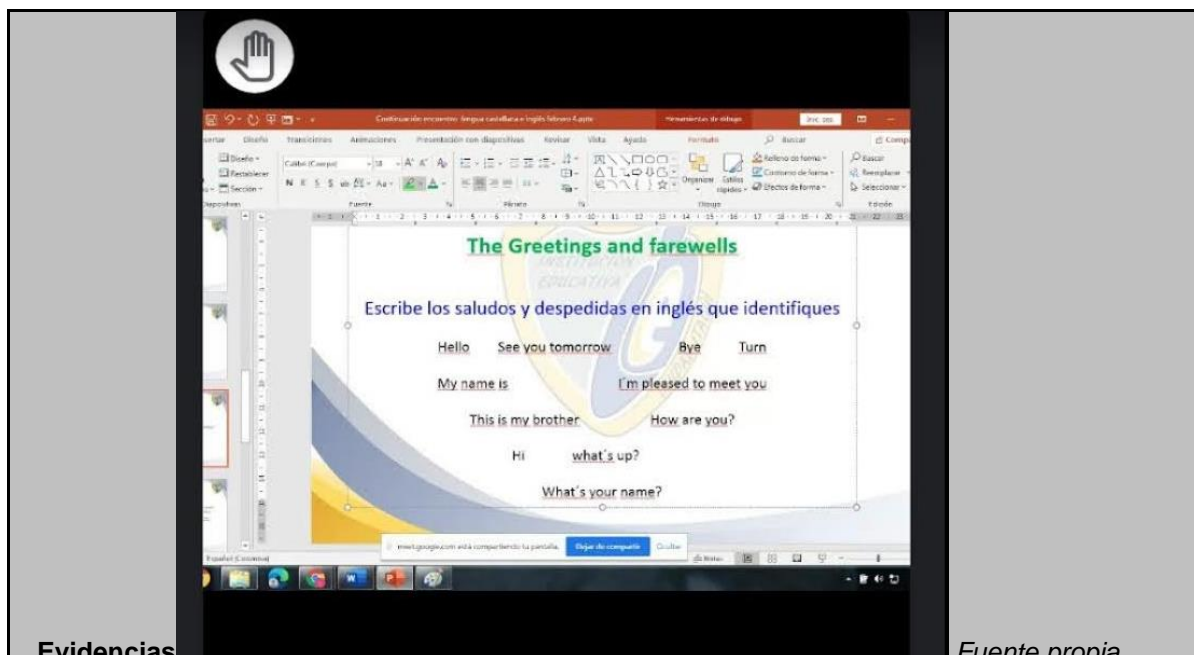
Continuación encuentro lengua castellana e inglés febrero 4.pptx

Herramientas de dibujo

Iniciar ses

Insertar Diseño Transiciones Animaciones Presentación con diapositivas Revisar Vista Ayuda Formato Buscar Compartir

Diseño Restablecer Sección

Calibri (Cuerpo) 18

Relleno de forma Contorno de forma Efectos de forma

Organizar Estilos rápidos

Buscar Reemplazar Seleccionar

Diapositivas Fuente Párrafo Dibujo Edición

The Greetings and farewells

INSTITUCIÓN EDUCATIVA

Escribe los saludos y despedidas en inglés que identifiques

Hello See you tomorrow Bye Turn

My name is I´m pleased to meet you

This is my brother How are you?

Hi what´s up?

What´s your name?

meet.google.com está compartiendo tu pantalla. Dejar de compartir Ocultar

Español (Colombia)

Notas

Evidencias

Fuente propia